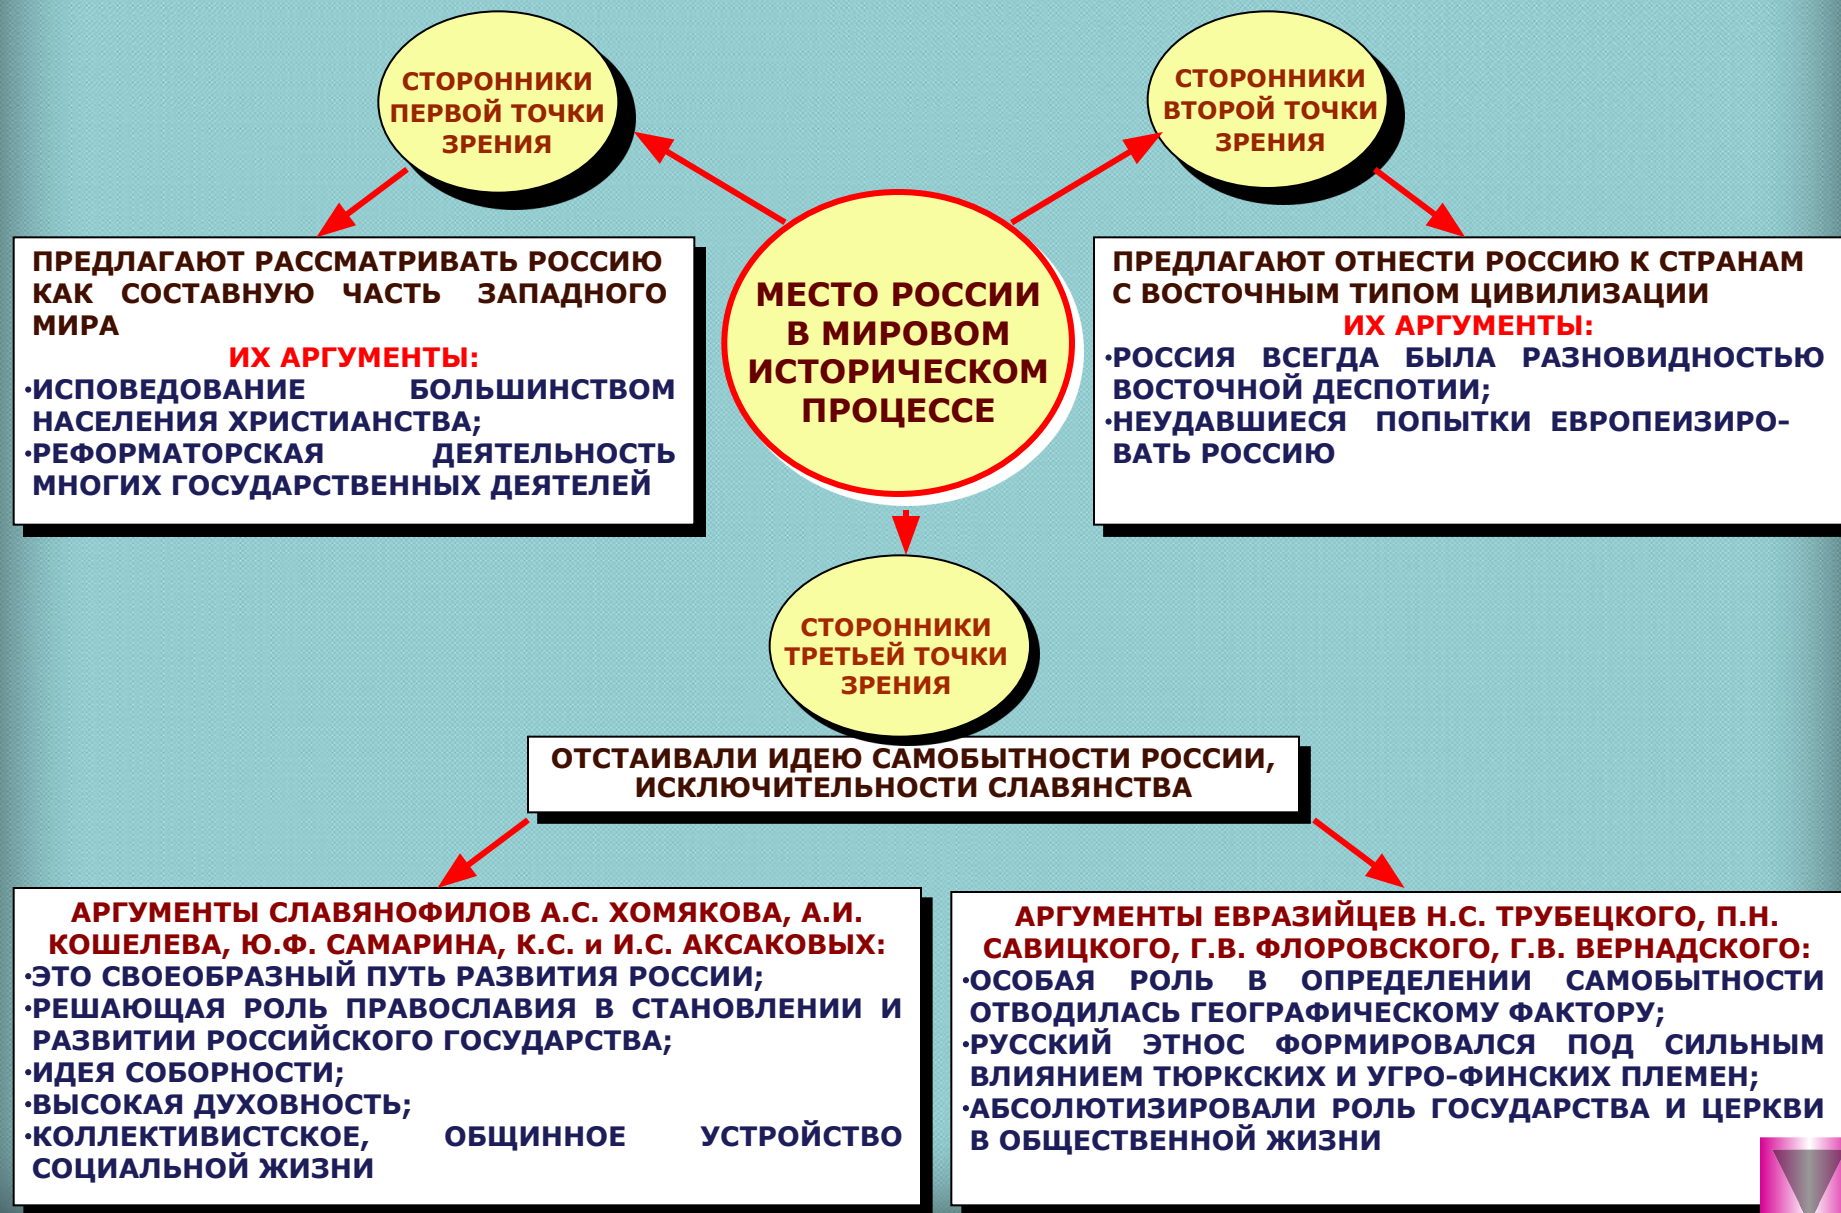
СТОРОННИКИ ПЕРВОЙ ТОЧКИ ЗРЕНИЯ

СТОРОННИКИ ВТОРОЙ ТОЧКИ ЗРЕНИЯ

ПРЕДЛАГАЮТ РАССМАТРИВАТЬ РОССИЮ КАК СОСТАВНУЮ ЧАСТЬ ЗАПАДНОГО МИРА

ИХ АРГУМЕНТЫ:

•ИСПОВЕДОВАНИЕ БОЛЬШИНСТВОМ НАСЕЛЕНИЯ ХРИСТИАНСТВА;

•РЕФОРМАТОРСКАЯ ДЕЯТЕЛЬНОСТЬ МНОГИХ ГОСУДАРСТВЕННЫХ ДЕЯТЕЛЕЙ

МЕСТО РОССИИ В МИРОВОМ ИСТОРИЧЕСКОМ ПРОЦЕССЕ

ПРЕДЛАГАЮТ ОТНЕСТИ РОССИЮ К СТРАНАМ С ВОСТОЧНЫМ ТИПОМ ЦИВИЛИЗАЦИИ

ИХ АРГУМЕНТЫ:

•РОССИЯ ВСЕГДА БЫЛА РАЗНОВИДНОСТЬЮ ВОСТОЧНОЙ ДЕСПОТИИ;

•НЕУДАВШИЕСЯ ПОПЫТКИ ЕВРОПЕИЗИРОВАТЬ РОССИЮ

СТОРОННИКИ ТРЕТЬЕЙ ТОЧКИ ЗРЕНИЯ

ОТСТАИВАЛИ ИДЕЮ САМОБЫТНОСТИ РОССИИ, ИСКЛЮЧИТЕЛЬНОСТИ СЛАВЯНСТВА

АРГУМЕНТЫ СЛАВЯНОФИЛОВ А.С. ХОМЯКОВА, А.И. КОШЕЛЕВА, Ю.Ф. САМАРИНА, К.С. и И.С. АКСАКОВЫХ:

•ЭТО СВОЕОБРАЗНЫЙ ПУТЬ РАЗВИТИЯ РОССИИ;

•РЕШАЮЩАЯ РОЛЬ ПРАВОСЛАВИЯ В СТАНОВЛЕНИИ И РАЗВИТИИ РОССИЙСКОГО ГОСУДАРСТВА;

•ИДЕЯ СОБОРНОСТИ;

•ВЫСОКАЯ ДУХОВНОСТЬ;

•КОЛЛЕКТИВИСТСКОЕ, ОБЩИННОЕ УСТРОЙСТВО СОЦИАЛЬНОЙ ЖИЗНИ

АРГУМЕНТЫ ЕВРАЗИЙЦЕВ Н.С. ТРУБЕЦКОГО, П.Н. САВИЦКОГО, Г.В. ФЛОРОВСКОГО, Г.В. ВЕРНАДСКОГО:

•ОСОБАЯ РОЛЬ В ОПРЕДЕЛЕНИИ САМОБЫТНОСТИ ОТВОДИЛАСЬ ГЕОГРАФИЧЕСКОМУ ФАКТОРУ;

•РУССКИЙ ЭТНОС ФОРМИРОВАЛСЯ ПОД СИЛЬНЫМ ВЛИЯНИЕМ ТЮРКСКИХ И УГРО-ФИНСКИХ ПЛЕМЕН;

•АБСОЛЮТИЗИРОВАЛИ РОЛЬ ГОСУДАРСТВА И ЦЕРКВИ В ОБЩЕСТВЕННОЙ ЖИЗНИ